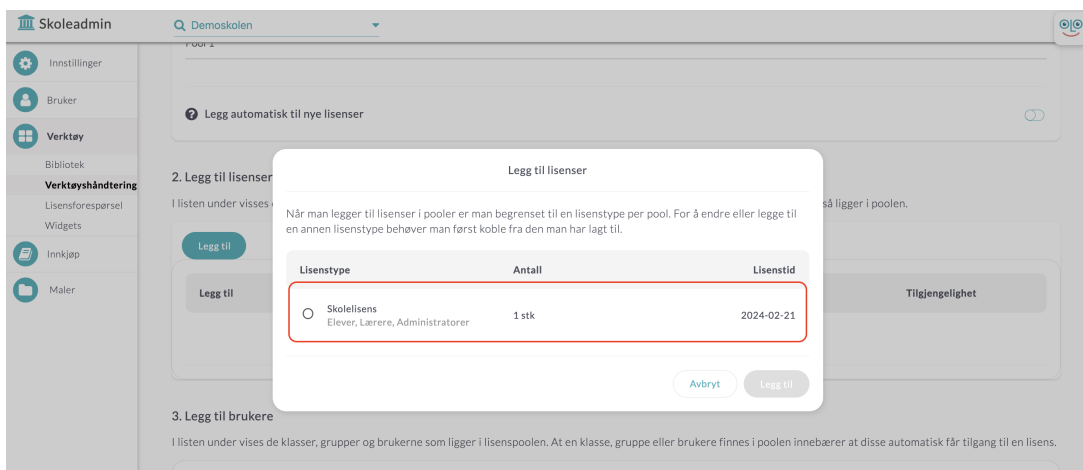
Skoleadmin

Demoskolen

Innstillinger

Bruker

Verktøy

Bibliotek

Verktøyshåndtering

Lisensforespørsel

Widgets

Innkjøp

Maler

Legg automatisk til nye lisenser

2. Legg til lisenser

I listen under visses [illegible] så ligger i poolen.

Legg til

Legg til

Tilgjengelighet

3. Legg til brukere

I listen under vises de klasser, grupper og brukerne som ligger i lisenspoolen. At en klasse, gruppe eller brukere finnes i poolen innebærer at disse automatisk får tilgang til en lisens.

Legg til lisenser

Når man legger til lisenser i pooler er man begrenset til en lisenstype per pool. For å endre eller legge til en annen lisenstype behøver man først koble fra den man har lagt til.

| Lisenstype | Antall | Lisenstid |
|---|---|---|
| Skolelisens Elever, Lærere, Administratorer | 1 stk | 2024-02-21 |

Avbryt

Legg til